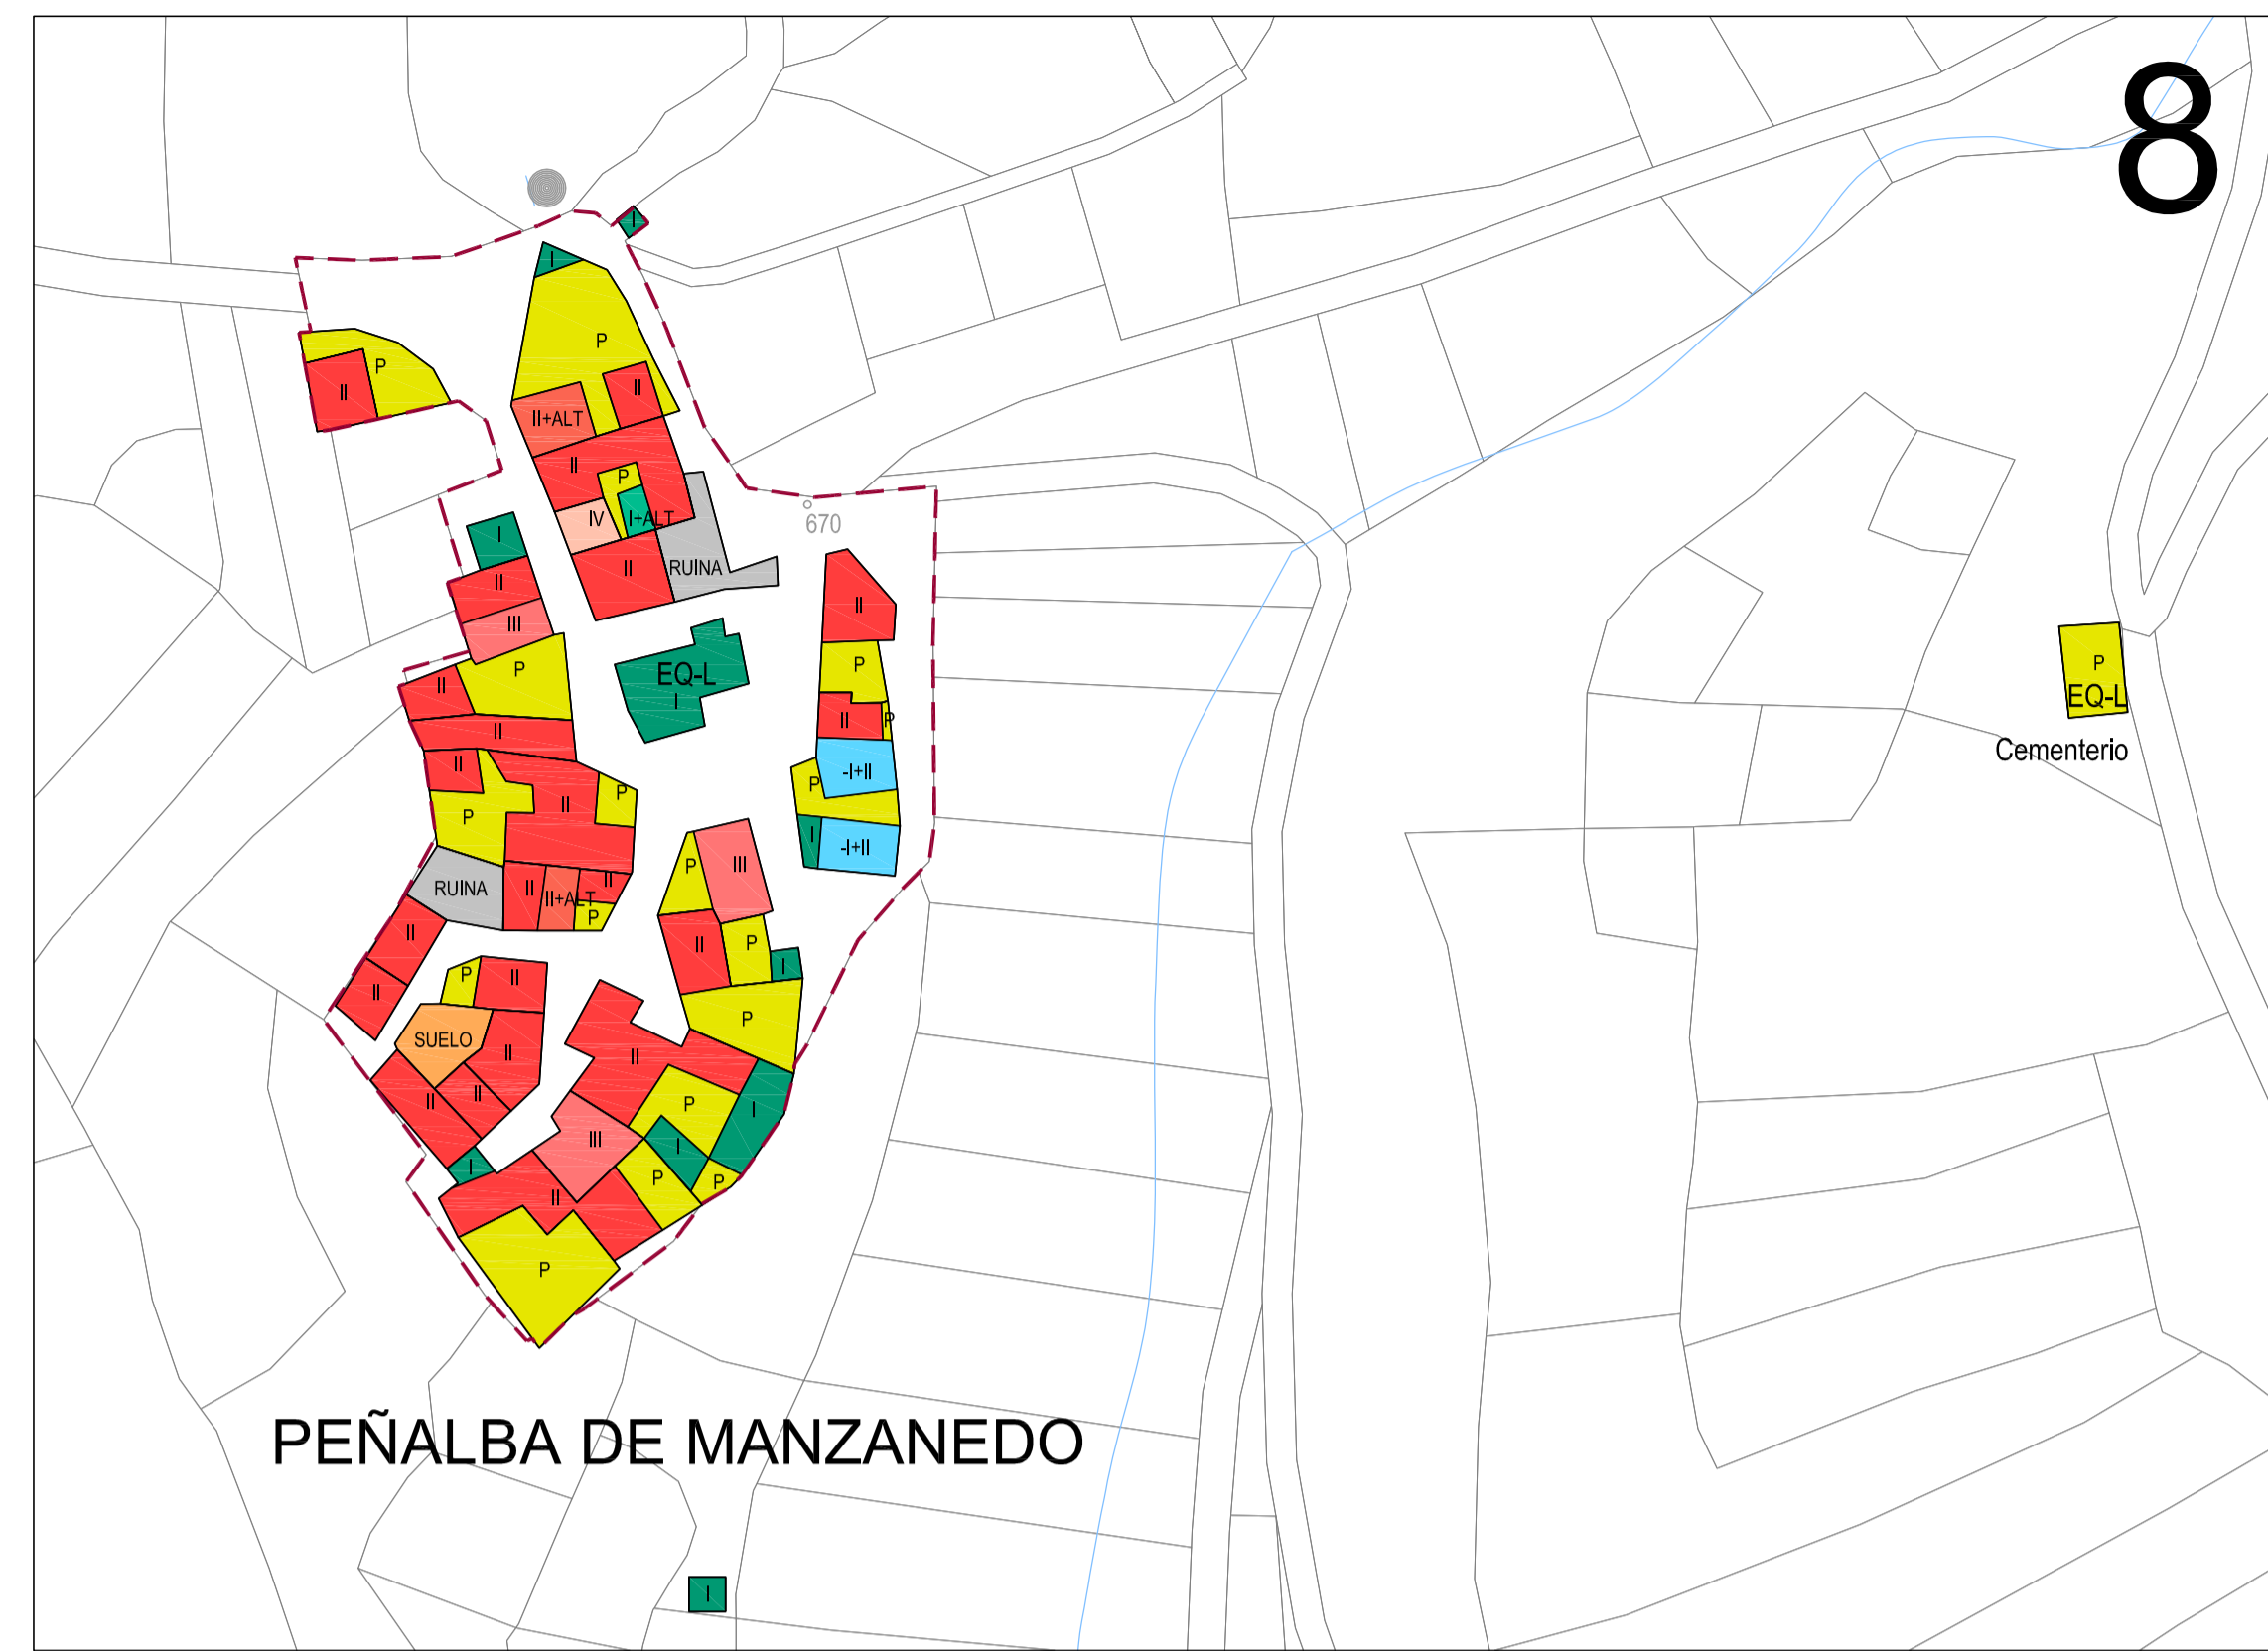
8

I
I
P
II
P
II+ALT
II
II
P
IV
I+ALT
I
RUINA
II
II
III
670
II
P
EQ-L
I
P
II
II
P
II
II
P
II
-I+II
P
P
I
-I+II
RUINA
II
II+ALT
II
P
P
III
II
II
P
P
I
P
II
II
P
SUELO
II
II
II
II
P
I
III
I
P
I
P
II
P
P
EQ-L
Cementerio

PEÑALBA DE MANZANEDO

I